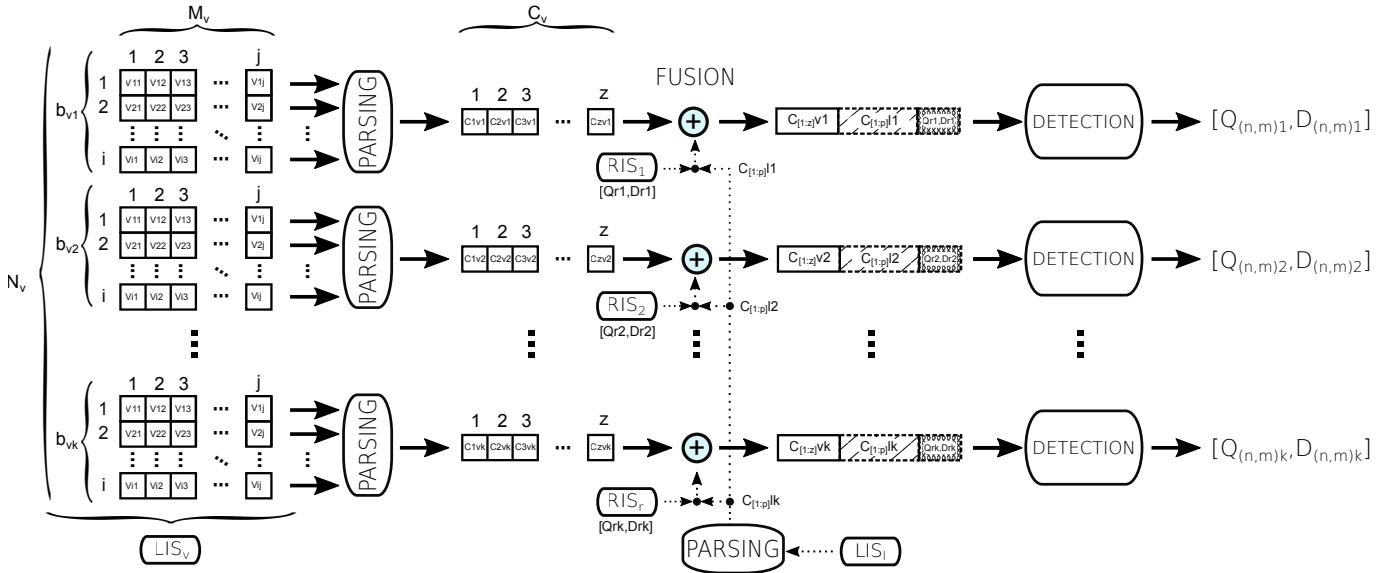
$M_v$

$C_v$

FUSION

$N_v$

$b_{v1}$

1 2 3 ... j

1 V11 V12 V13 ... V1j

2 V21 V22 V23 ... V2j

i Vi1 Vi2 Vi3 ... Vij

PARSING

1 2 3 ... z

C1v1 C2v1 C3v1 ... Czv1

$C_{[1:z]}v1$ $C_{[1:p]}l1$ Qr1,Dr1

DETECTION

$[Q_{(n,m)1}, D_{(n,m)1}]$

$RIS_1$

[Qr1,Dr1]

$C_{[1:p]}l1$

$b_{v2}$

1 2 3 ... j

1 V11 V12 V13 ... V1j

2 V21 V22 V23 ... V2j

i Vi1 Vi2 Vi3 ... Vij

PARSING

1 2 3 ... z

C1v2 C2v2 C3v2 ... Czv2

$C_{[1:z]}v2$ $C_{[1:p]}l2$ Qr2,Dr2

DETECTION

$[Q_{(n,m)2}, D_{(n,m)2}]$

$RIS_2$

[Qr2,Dr2]

$C_{[1:p]}l2$

$b_{vk}$

1 2 3 ... j

1 V11 V12 V13 ... V1j

2 V21 V22 V23 ... V2j

i Vi1 Vi2 Vi3 ... Vij

PARSING

1 2 3 ... z

C1vk C2vk C3vk ... Czvk

$C_{[1:z]}vk$ $C_{[1:p]}lk$ Qrk,Drk

DETECTION

$[Q_{(n,m)k}, D_{(n,m)k}]$

$RIS_r$

[Qrk,Drk]

$C_{[1:p]}lk$

$LIS_v$

PARSING

$LIS_l$